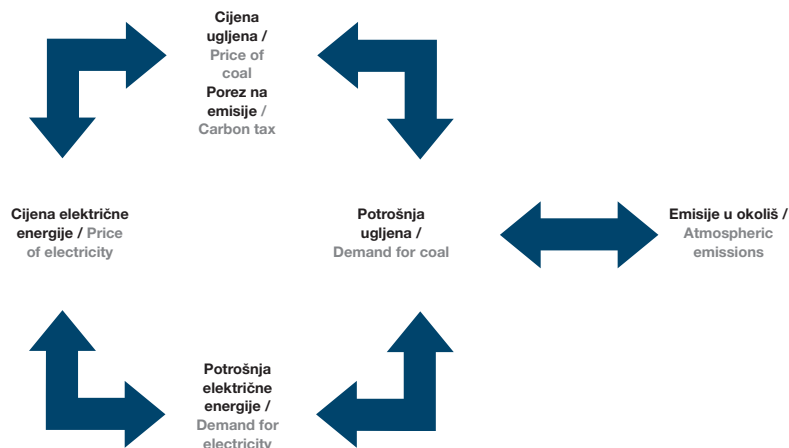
Cijena ugljena / Price of coal
Porez na emisije / Carbon tax

Cijena električne energije / Price of electricity

Potrošnja ugljena / Demand for coal

Emisije u okoliš / Atmospheric emissions

Potrošnja električne energije / Demand for electricity